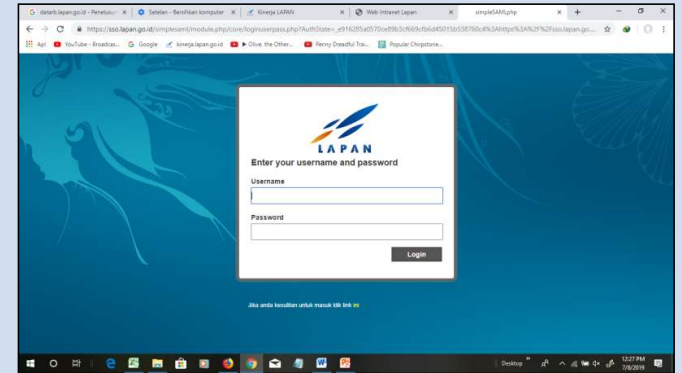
G dataric.lapan.go.id - Penelusur ×
Setelan - Bersihkan komputer ×
Kinerja LAPAN ×
Web Intranet Lapan ×
simpleSAML.php ×
+

https://sso.lapan.go.id/simplesaml/module.php/core/loginuserpass.php?AuthState=_e916265a0570ce89b3cf669cfb6d45015b538760c4%3Ahttps%3A%2F%2Fsso.lapan.go...

Apl
YouTube - Broadcas...
Google
kinerja.lapan.go.id
▶ Olive, the Other...
Penny Dreadful Trai...
Popular Chirpstorie...

LAPAN

Enter your username and password

Username

Password

Login

Jika anda kesulitan untuk masuk klik link ini

Desktop

12:27 PM
7/8/2019